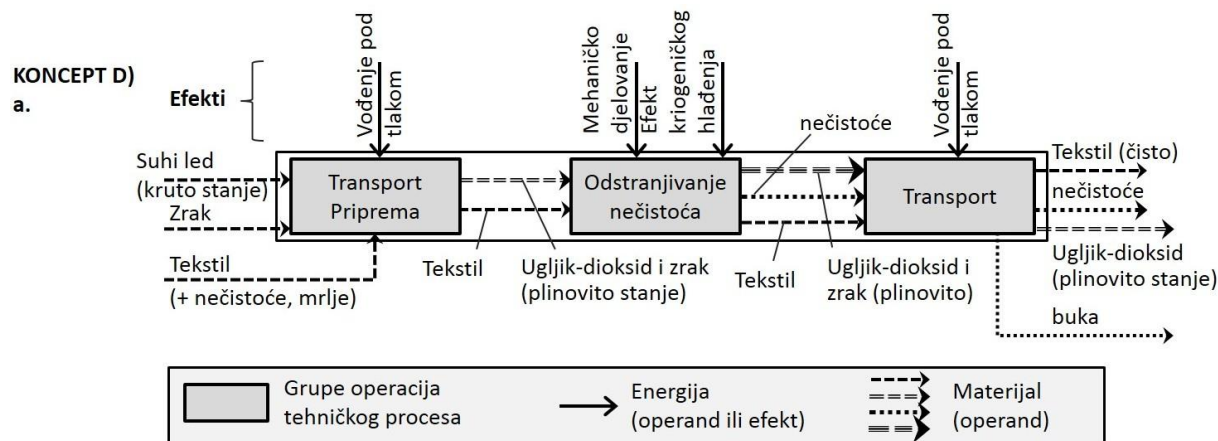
KONCEPT D)
a.

Efekti

Vođenje pod tlakom

Mehaničko djelovanje

Efekt kriogeničkog hlađenja

Vođenje pod tlakom

nečistoće

Suhi led (kruto stanje)

Zrak

Transport Priprema

Odstranjivanje nečistoća

Transport

Tekstil (čisto)

nečistoće

Ugljik-dioksid (plinovito stanje)

Tekstil (+ nečistoće, mrlje)

Tekstil

Ugljik-dioksid i zrak (plinovito stanje)

Tekstil

Ugljik-dioksid i zrak (plinovito)

buka

Grupe operacija tehničkog procesa

Energija (operand ili efekt)

Materijal (operand)